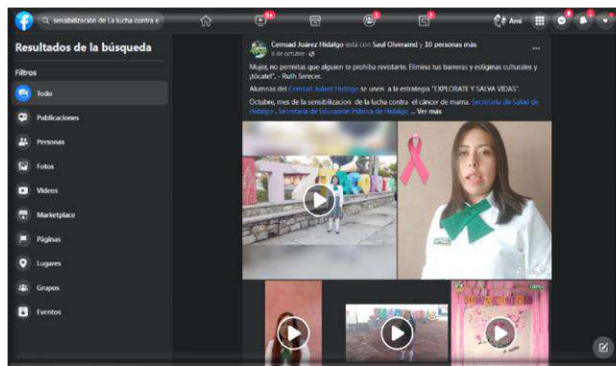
sensibilización de la lucha contra e

9+

Ami

Resultados de la búsqueda

Filtros

Todo

Publicaciones

Personas

Fotos

Videos

Marketplace

Páginas

Lugares

Grupos

Eventos

Cemsad Juárez Hidalgo está con Saul Olverand y 10 personas más
4 de octubre ·

Mujer, no permitas que alguien te prohíba revisarte. Elimina tus barreras y estigmas culturales y ¡tócate!", - Ruth Serecer.

Alumnas del Cemsad Juárez Hidalgo se unen a la estrategia "EXPLÓRATE Y SALVA VIDAS".

Octubre, mes de la sensibilización de la lucha contra el cáncer de mama. Secretaría de Salud de Hidalgo - Secretaría de Educación Pública de Hidalgo ... Ver más